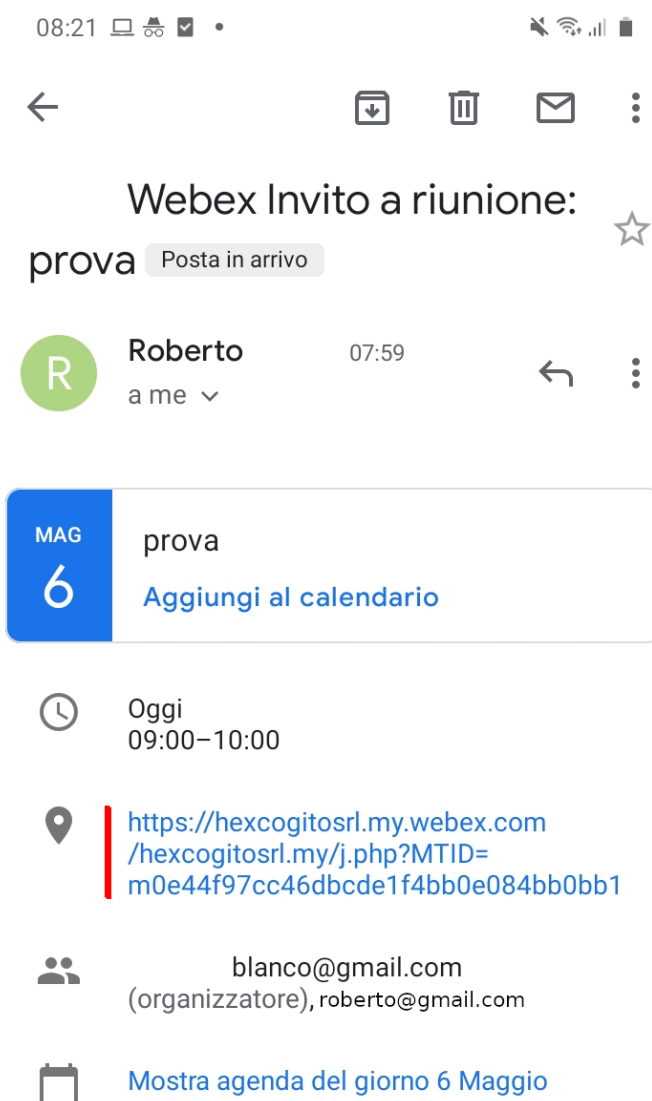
08:21

Webex Invito a riunione: prova Posta in arrivo

R

Roberto 07:59

a me

MAG
6

prova

Aggiungi al calendario

Oggi
09:00–10:00

https://hexcogitosrl.my.webex.com/hexcogitosrl.my/j.php?MTID=m0e44f97cc46dbcde1f4bb0e084bb0bb1

blanco@gmail.com (organizzatore), roberto@gmail.com

Mostra agenda del giorno 6 Maggio